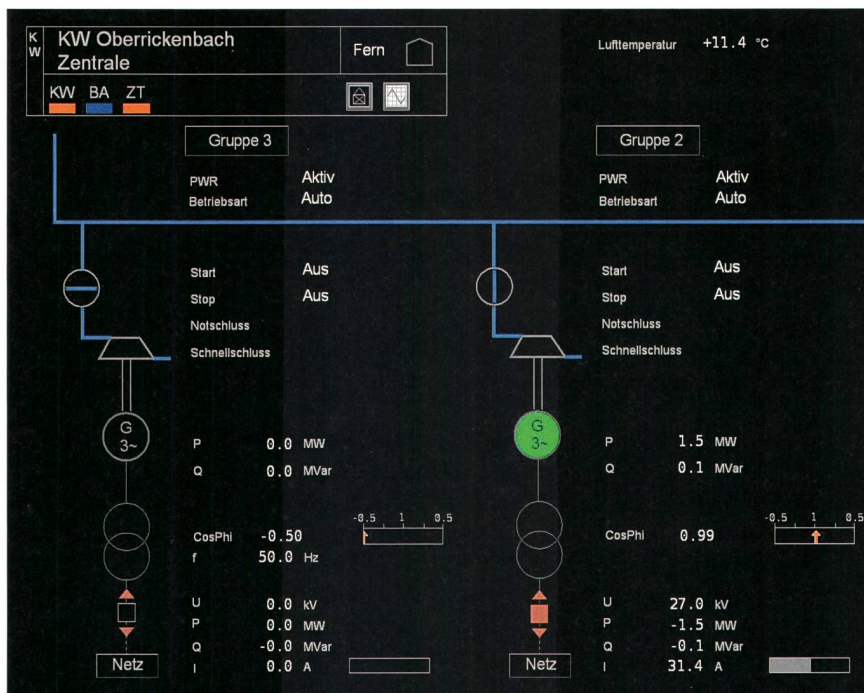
K W KW Oberrickenbach Zentrale

Fern

KW BA ZT

Lufttemperatur +11.4 °C

Gruppe 3

PWR Aktiv
Betriebsart Auto

Start Aus
Stop Aus
Notschluss
Schnellschluss

G 3~

P 0.0 MW
Q 0.0 MVar

CosPhi -0.50
f 50.0 Hz

-0.5 1 0.5

U 0.0 kV
P 0.0 MW
Q -0.0 MVar
I 0.0 A

Netz

Gruppe 2

PWR Aktiv
Betriebsart Auto

Start Aus
Stop Aus
Notschluss
Schnellschluss

G 3~

P 1.5 MW
Q 0.1 MVar

CosPhi 0.99

-0.5 1 0.5

U 27.0 kV
P -1.5 MW
Q -0.1 MVar
I 31.4 A

Netz